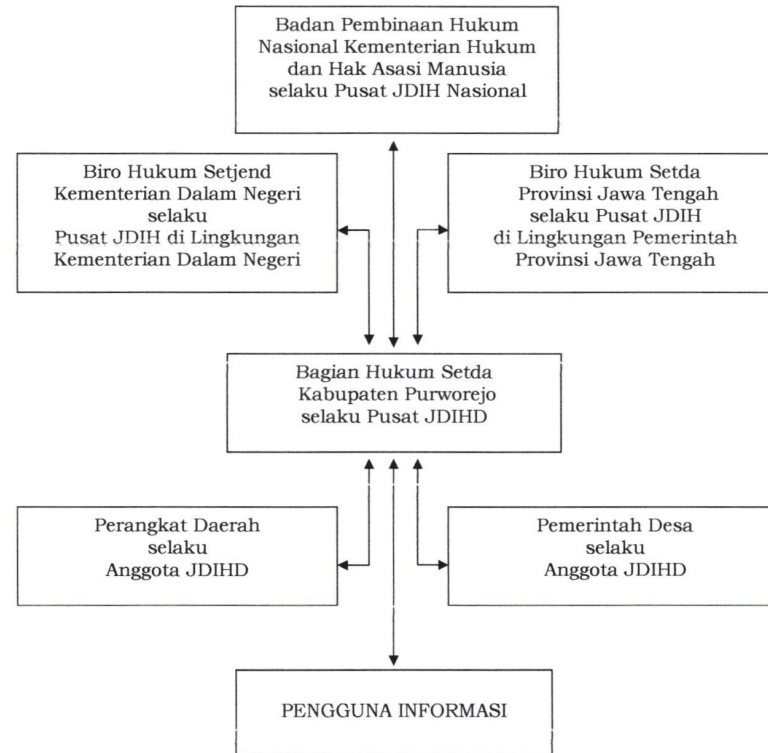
Badan Pembinaan Hukum Nasional Kementerian Hukum dan Hak Asasi Manusia selaku Pusat JDIH Nasional

Biro Hukum Setjend Kementerian Dalam Negeri selaku Pusat JDIH di Lingkungan Kementerian Dalam Negeri

Biro Hukum Setda Provinsi Jawa Tengah selaku Pusat JDIH di Lingkungan Pemerintah Provinsi Jawa Tengah

Bagian Hukum Setda Kabupaten Purworejo selaku Pusat JDIHD

Perangkat Daerah selaku Anggota JDIHD

Pemerintah Desa selaku Anggota JDIHD

PENGGUNA INFORMASI